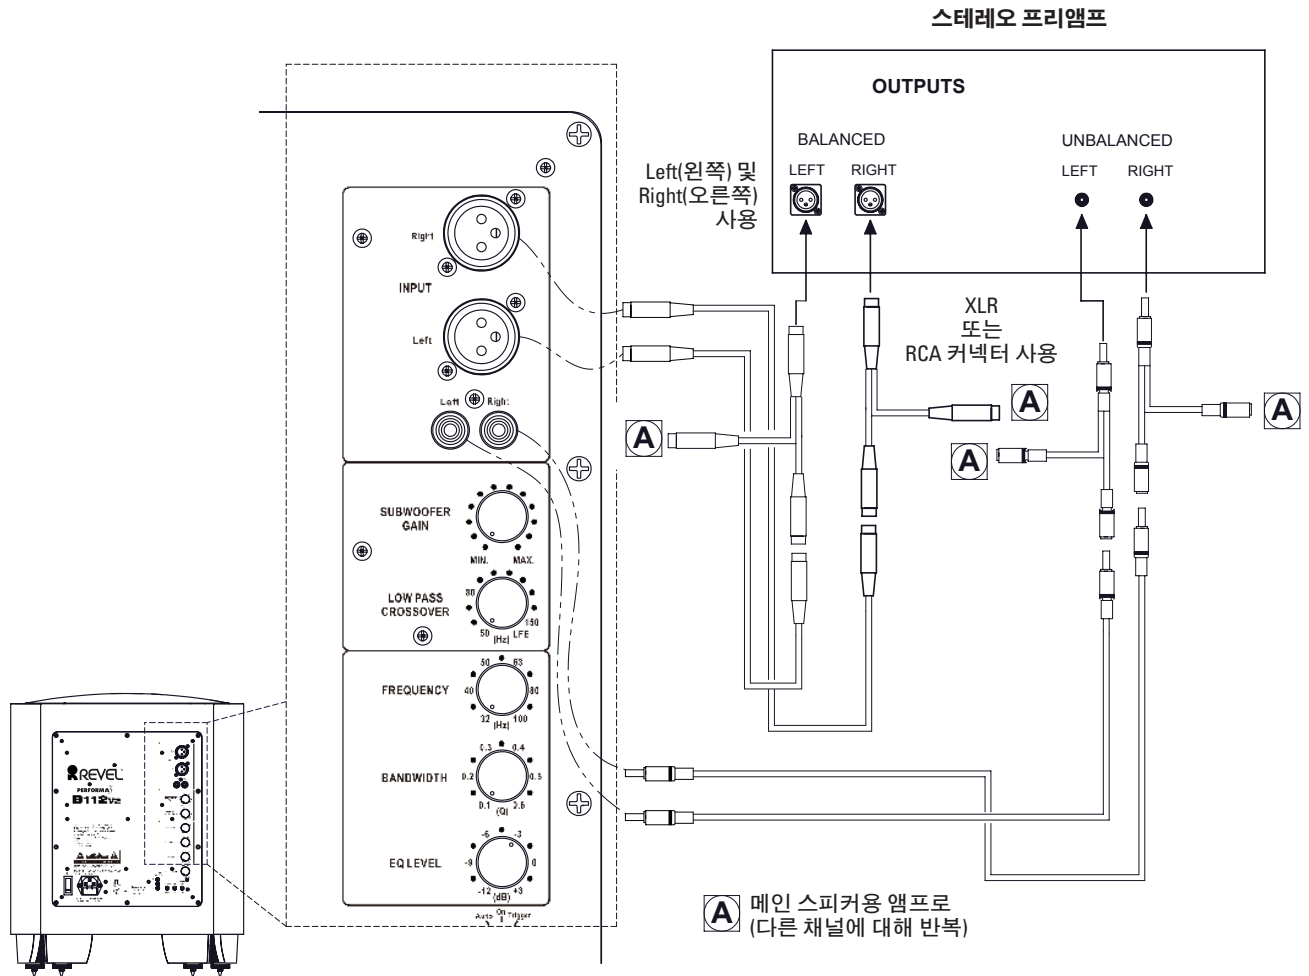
스테레오 프리앰프

OUTPUTS

BALANCED

LEFT RIGHT

UNBALANCED

LEFT RIGHT

Left(왼쪽) 및 Right(오른쪽) 사용

Right

INPUT

Left

Left Right

XLR 또는 RCA 커넥터 사용

A

A

A

A

SUBWOOFER GAIN

MIN. MAX.

LOW PASS CROSSOVER

80

50 (Hz) LFE 150

FREQUENCY

50 63

40 80

32 (Hz) 100

BANDWIDTH

0.3 0.4

0.2 0.5

0.1 (Q) 0.6

EQ LEVEL

-6 -3

-9 0

-12 (dB) +3

Auto On Trigger

REVEL

PERFORMA

B112v2

A 메인 스피커용 앰프로 (다른 채널에 대해 반복)